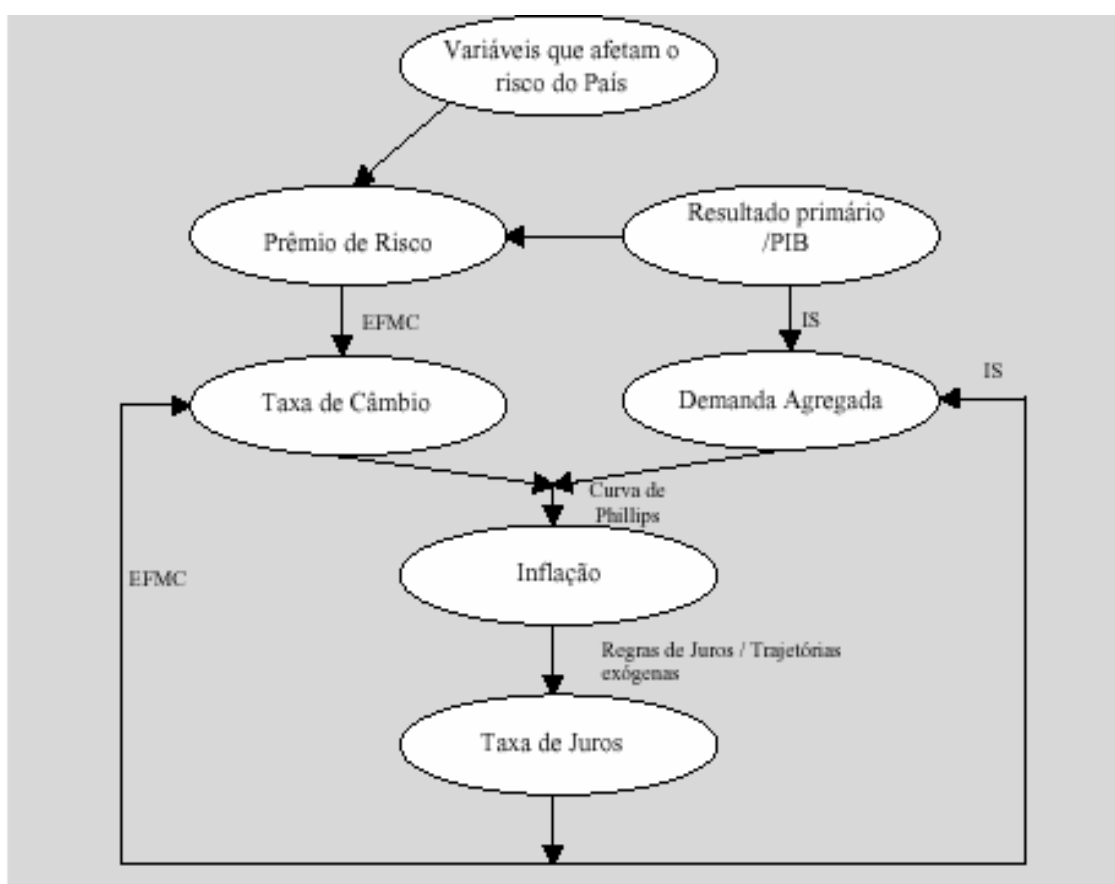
Variáveis que afetam o risco do País

Prêmio de Risco

Resultado primário /PIB

EFMC

IS

IS

Taxa de Câmbio

Demanda Agregada

Curva de Phillips

EFMC

Inflação

Regras de Juros / Trajetórias exógenas

Taxa de Juros